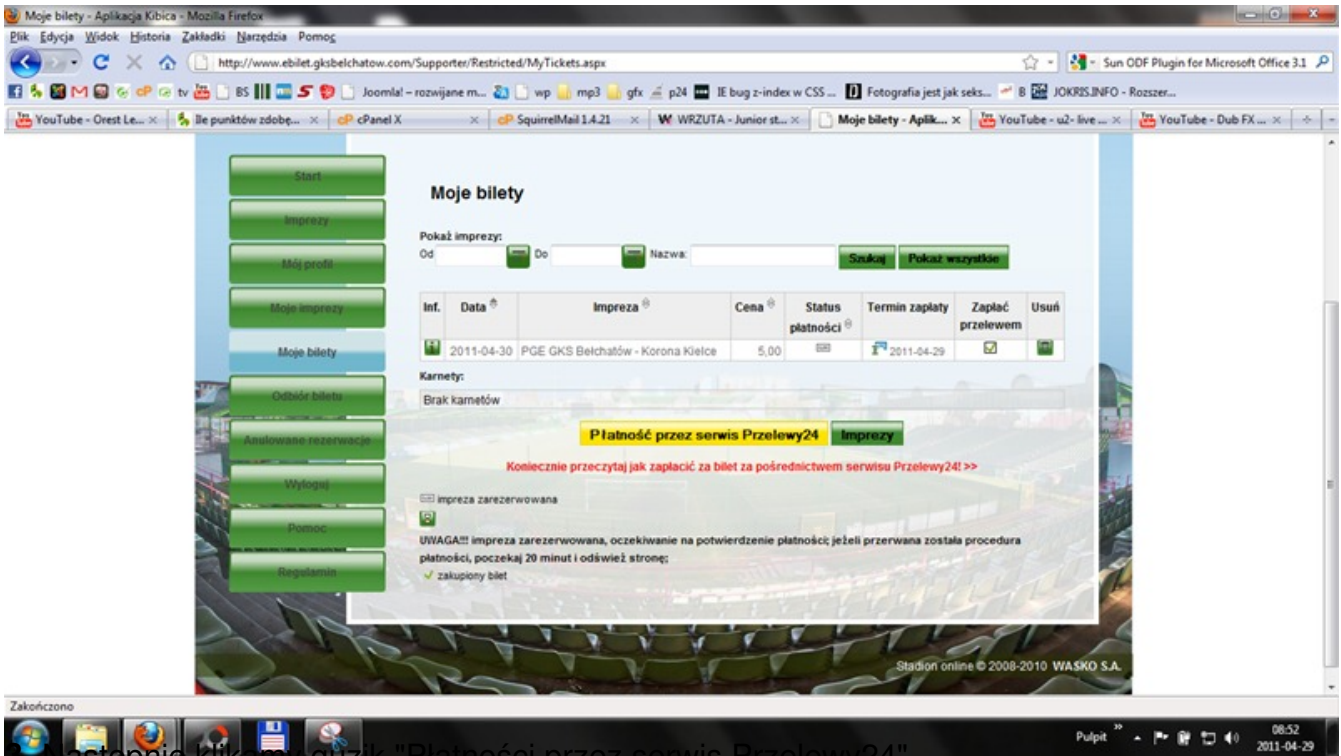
Moje bilety - Aplikacja Kibica - Mozilla Firefox
Plik Edycja Widok Historia Zakładki Narzędzia Pomoc
http://www.ebilet.gksbelchatow.com/Supporter/Restricted/MyTickets.aspx
Sun ODF Plugin for Microsoft Office 3.1
BS Joomla! – rozwijane m... wp mp3 gfx p24 IE bug z-index w CSS ... Fotografia jest jak seks... B JOKRIS.INFO - Rozszer...
YouTube - Orest Le... | Ile punktów zdobę... | cPanel X | SquirrelMail 1.4.21 | WRZUTA - Junior st... | Moje bilety - Aplik... | YouTube - u2- live ... | YouTube - Dub FX ...

Start
Imprezy
Mój profil
Moje imprezy
Moje bilety
Odbiór biletu
Anulowane rezerwacje
Wyloguj
Pomoc
Regulamin

Moje bilety

Pokaż imprezy:
Od Do Nazwa: Szukaj Pokaż wszystkie

| Inf. | Data | Impreza | Cena | Status płatności | Termin zapłaty | Zapłać przelewem | Usuń |
|---|---|---|---|---|---|---|---|
| | 2011-04-30 | PGE GKS Bełchatów - Korona Kielce | 5,00 | | 2011-04-29 | | |

Karnety:
Brak karnetów

Płatność przez serwis Przelewy24 Imprezy

Koniecznie przeczytaj jak zapłacić za bilet za pośrednictwem serwisu Przelewy24! >>

impreza zarezerwowana

UWAGA!!! impreza zarezerwowana, oczekiwanie na potwierdzenie płatności; jeżeli przerwana została procedura płatności, poczekaj 20 minut i odśwież stronę;
zakupiony bilet

Stadion online © 2008-2010 WASKO S.A.

Zakończono
Pulpit 08:52 2011-04-29
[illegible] "Płatności przez serwis Przelewy24"